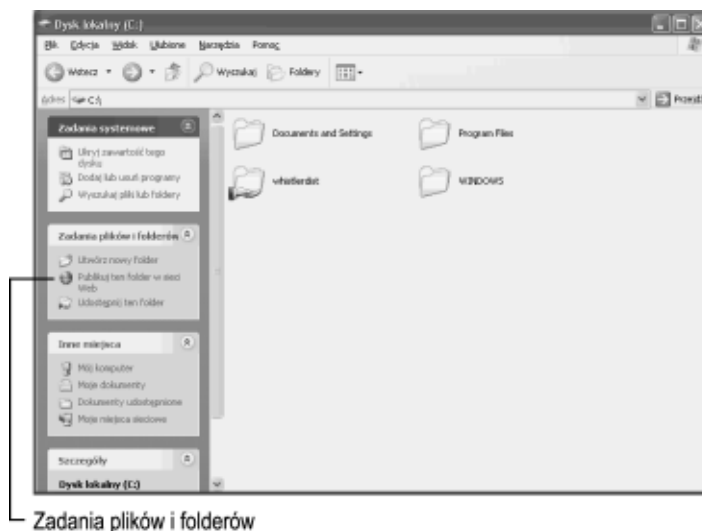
Dysk lokalny (C:)

Plik Edycja Widok Ulubione Narzędzia Pomoc

Wstecz Wyszukaj Foldery

Adres C:\

Przejdź

Zadania systemowe

Ukryj zawartość tego dysku

Dodaj lub usuń programy

Wyszukaj pliki lub foldery

Zadania plików i folderów

Utwórz nowy folder

Publikuj ten folder w sieci Web

Udostępnij ten folder

Inne miejsca

Mój komputer

Moje dokumenty

Dokumenty udostępnione

Moje miejsca sieciowe

Szczegóły

Dysk lokalny (C:)

Documents and Settings

Program Files

whatlerdist

WINDOWS

Zadania plików i folderów